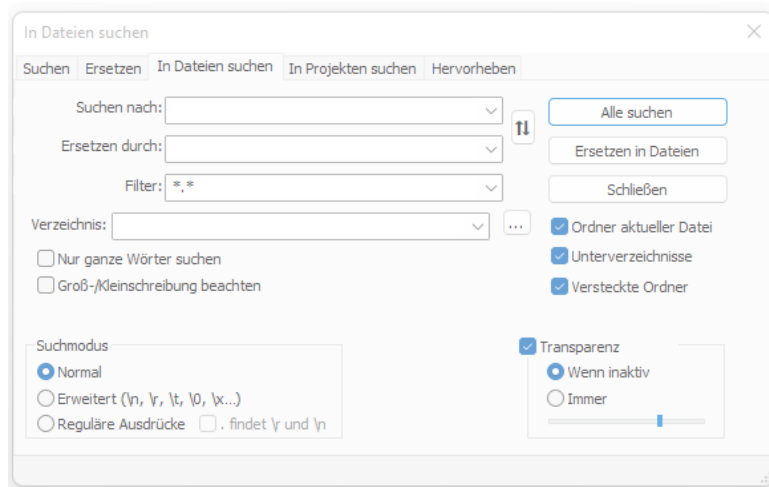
In Dateien suchen

Suchen | Ersetzen | In Dateien suchen | In Projekten suchen | Hervorheben

Suchen nach:

Ersetzen durch:

Filter: *.*

Verzeichnis:

...

Alle suchen

Ersetzen in Dateien

Schließen

Ordner aktueller Datei

Unterverzeichnisse

Versteckte Ordner

Nur ganze Wörter suchen

Groß-/Kleinschreibung beachten

Suchmodus

Normal

Erweitert (\n, \r, \t, \0, \x...)

Reguläre Ausdrücke

. findet \r und \n

Transparenz

Wenn inaktiv

Immer